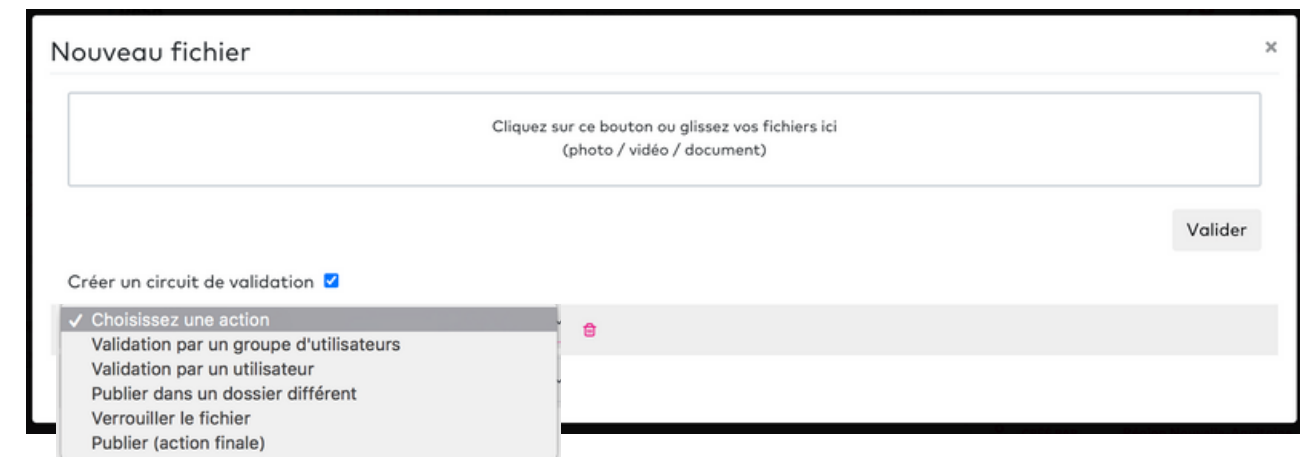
Nouveau fichier

×

Cliquez sur ce bouton ou glissez vos fichiers ici
(photo / vidéo / document)

Valider

Créer un circuit de validation

✓ Choisissez une action
Validation par un groupe d'utilisateurs
Validation par un utilisateur
Publier dans un dossier différent
Verrouiller le fichier
Publier (action finale)